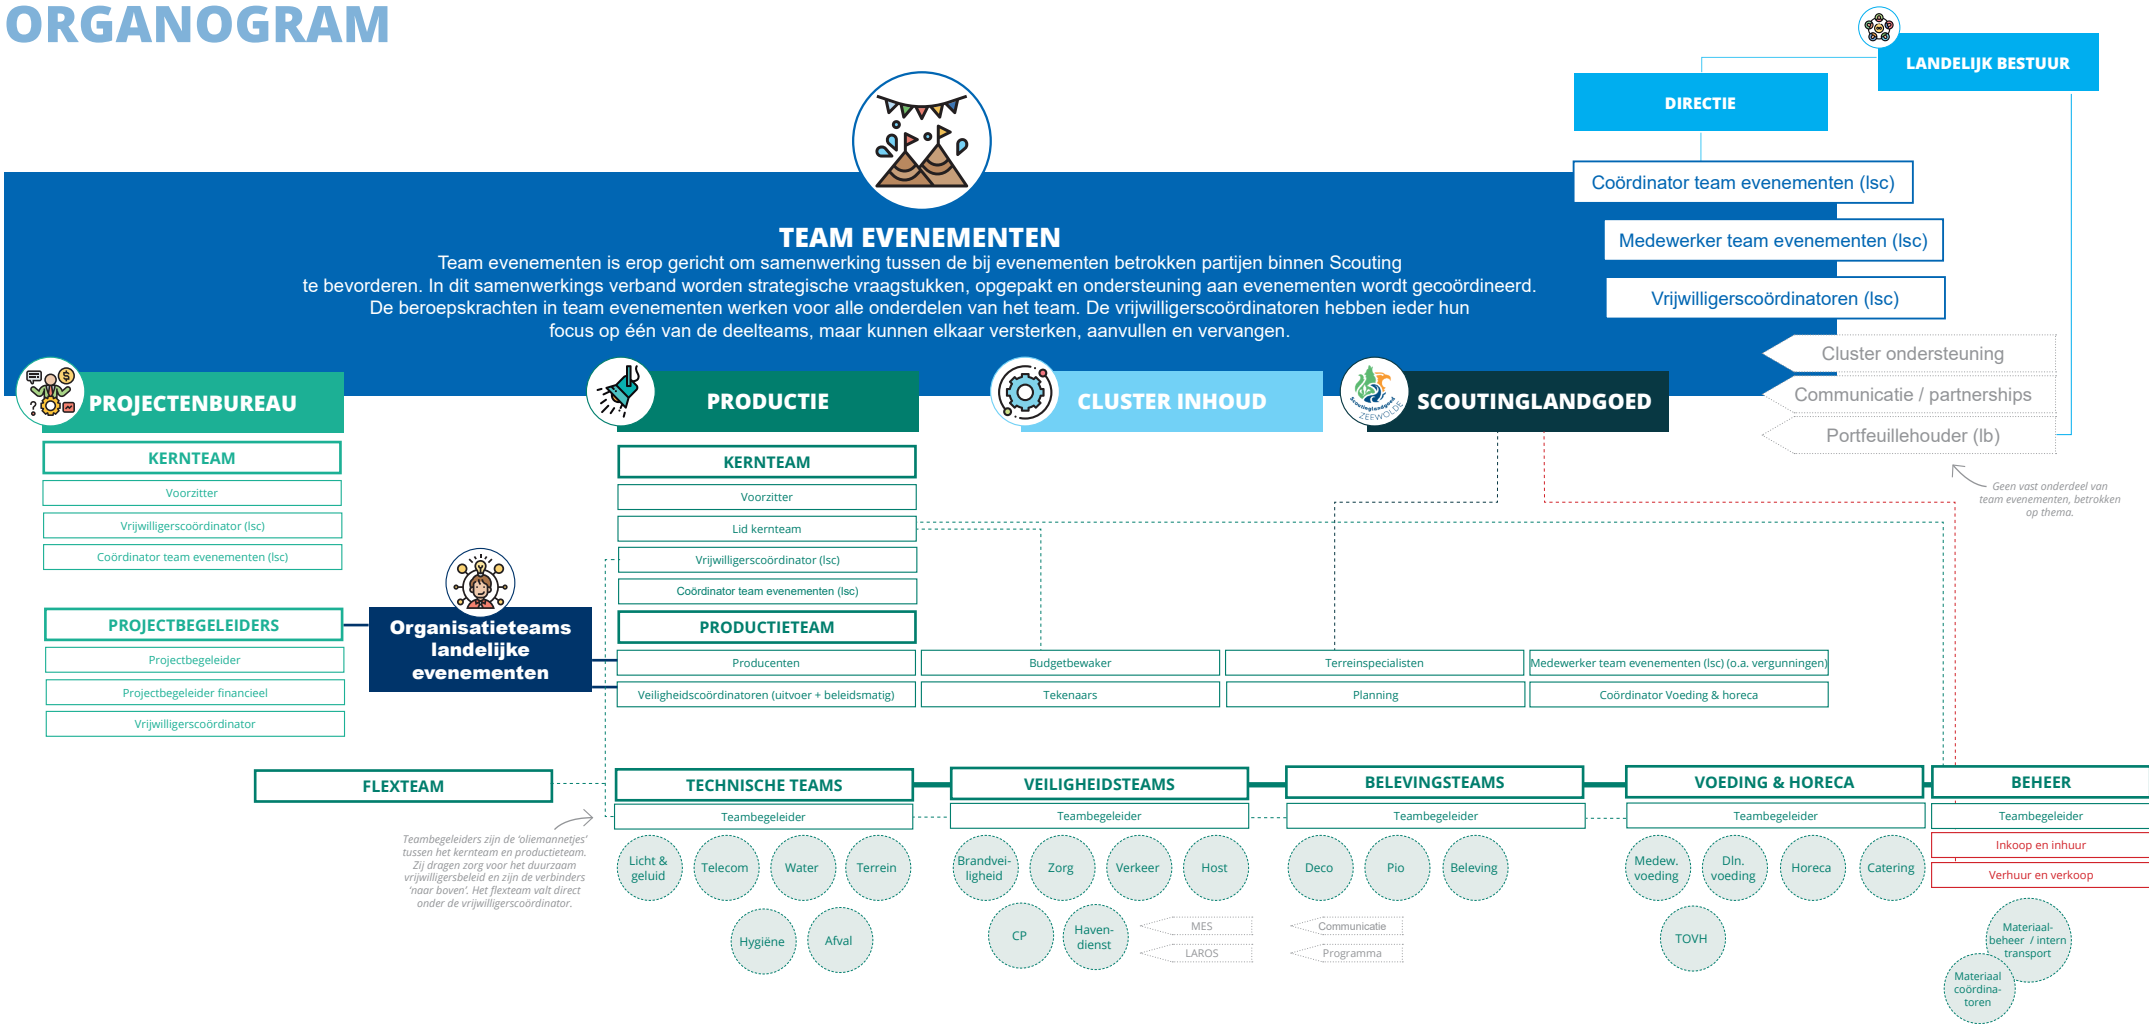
ORGANOGRAM

LANDELIJK BESTUUR

DIRECTIE

Coördinator team evenementen (lsc)

Medewerker team evenementen (lsc)

Vrijwilligerscoördinatoren (lsc)

Cluster ondersteuning

Communicatie / partnerships

Portfeuillehouder (lb)

Geen vast onderdeel van team evenementen, betrokken op thema.

TEAM EVENEMENTEN

Team evenementen is erop gericht om samenwerking tussen de bij evenementen betrokken partijen binnen Scouting te bevorderen. In dit samenwerkings verband worden strategische vraagstukken, opgepakt en ondersteuning aan evenementen wordt gecoördineerd. De beroepskrachten in team evenementen werken voor alle onderdelen van het team. De vrijwilligerscoördinatoren hebben ieder hun focus op één van de deelteams, maar kunnen elkaar versterken, aanvullen en vervangen.

PROJECTENBUREAU

KERNTEAM

Voorzitter

Vrijwilligerscoördinator (lsc)

Coördinator team evenementen (lsc)

PROJECTBEGELEIDERS

Projectbegeleider

Projectbegeleider financieel

Vrijwilligerscoördinator

Organisatieteams landelijke evenementen

PRODUCTIE

KERNTEAM

Voorzitter

Lid kernteam

Vrijwilligerscoördinator (lsc)

Coördinator team evenementen (lsc)

PRODUCTIETEAM

Producenten

Veiligheidscoördinatoren (uitvoer + beleidsmatig)

Budgetbewaker

Tekenaars

Terreinspecialisten

Planning

Medewerker team evenementen (lsc) (o.a. vergunningen)

Coördinator Voeding & horeca

CLUSTER INHOUD

SCOUTINGLANDGOED

Scoutinglandgoed ZEEWOLDE

FLEXTEAM

Teambegeleiders zijn de 'oliemannetjes' tussen het kernteam en productieteam. Zij dragen zorg voor het duurzaam vrijwilligersbeleid en zijn de verbinders 'naar boven'. Het flexteam valt direct onder de vrijwilligerscoördinator.

TECHNISCHE TEAMS

Teambegeleider

Licht & geluid

Telecom

Water

Terrein

Hygiëne

Afval

VEILIGHEIDSTEAMS

Teambegeleider

Brandveiligheid

Zorg

Verkeer

Host

CP

Havendienst

MES

LAROS

BELEVINGSTEAMS

Teambegeleider

Deco

Pio

Beleving

Communicatie

Programma

VOEDING & HORECA

Teambegeleider

Medew. voeding

Dln. voeding

Horeca

Catering

TOVH

BEHEER

Teambegeleider

Inkoop en inhuur

Verhuur en verkoop

Materiaalbeheer / intern transport

Materiaal coördinatoren